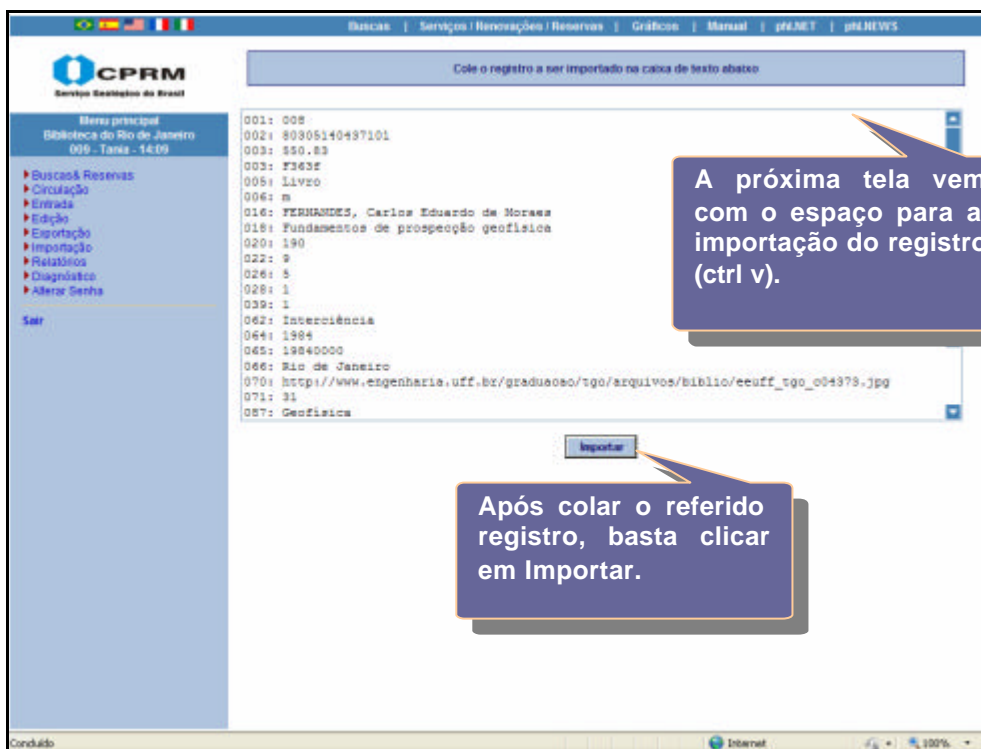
Buscas | Serviços / Renovações / Reservas | Gráficos | Manual | phl.NET | phl.NEWS

CPRM
Serviço Geológico do Brasil

Cole o registro a ser importado na caixa de texto abaixo

Menu principal
Biblioteca do Rio de Janeiro
009 - Tania - 14:09

Buscas& Reservas
Circulação
Entrada
Edição
Exportação
Importação
Relatórios
Diagnóstico
Alterar Senha

Sair

001: 008
002: 80305140437101
003: 550.83
003: F363f
005: Livro
006: m
016: FERNANDES, Carlos Eduardo de Moraes
018: Fundamentos de prospecção geofísica
020: 190
022: 9
026: 5
028: 1
039: 1
062: Interciência
064: 1984
065: 19840000
066: Rio de Janeiro
070: http://www.engenharia.uff.br/graduacao/tgo/arquivos/biblio/eeuff_tgo_c04379.jpg
071: 31
087: Geofísica

A próxima tela vem com o espaço para a importação do registro (ctrl v).

Importar

Após colar o referido registro, basta clicar em Importar.

Concluído
Internet
100%